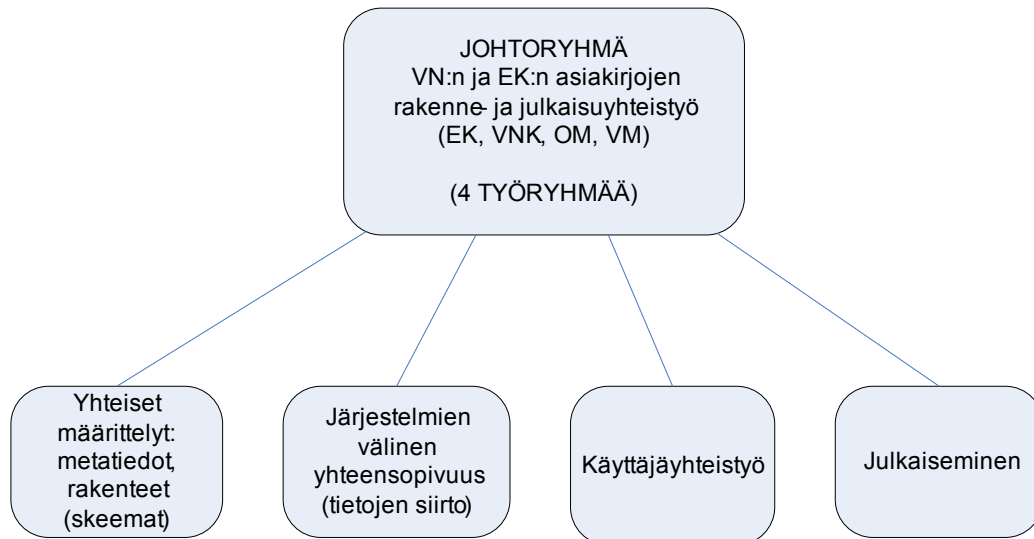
JOHTORYHMÄ
VN:n ja EK:n asiakirjojen rakenne- ja julkaisuyhteistyö
(EK, VNK, OM, VM)

(4 TYÖRYHMÄÄ)

Yhteiset määrittelyt: metatiedot, rakenteet (skeemat)

Järjestelmien välinen yhteensopivuus (tietojen siirto)

Käyttäjäyhteistyö

Julkaiseminen